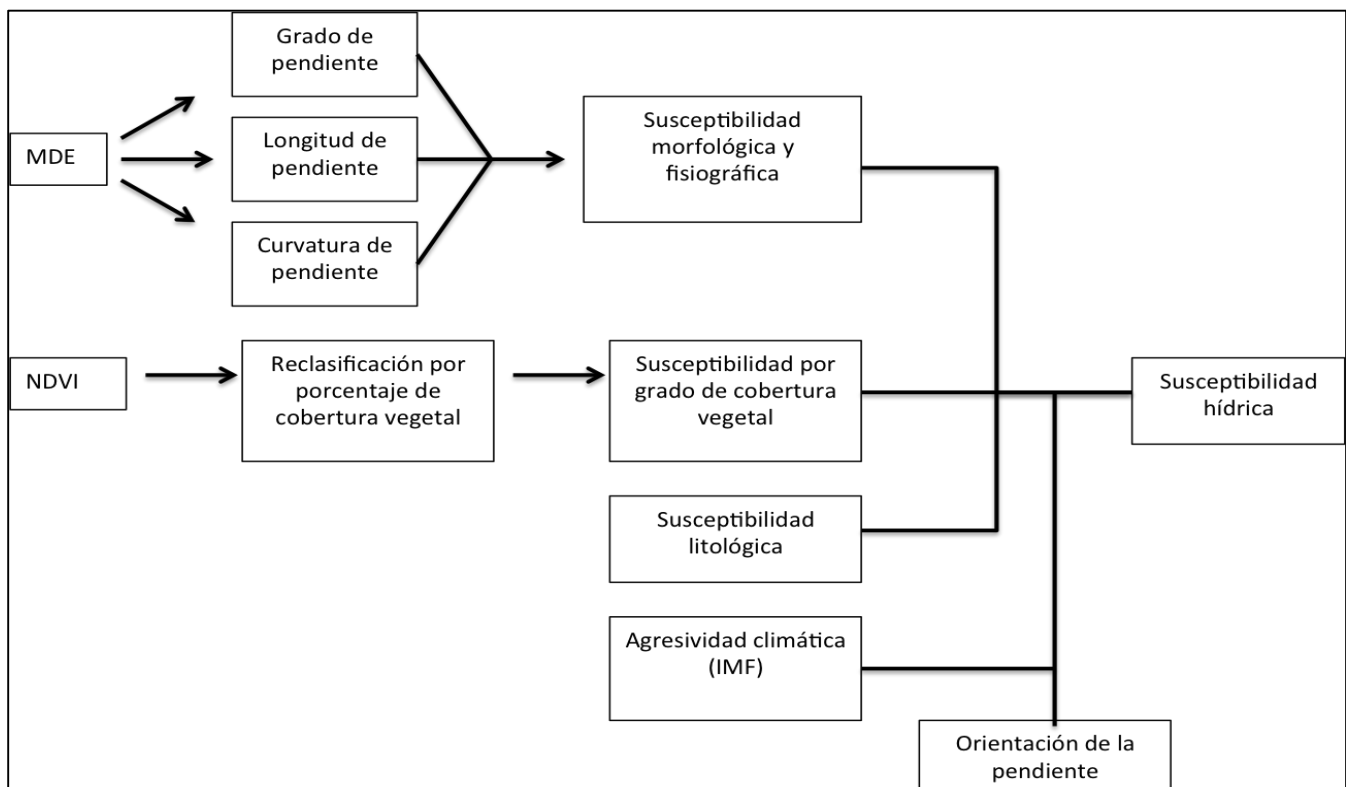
MDE

Grado de pendiente

Longitud de pendiente

Curvatura de pendiente

Susceptibilidad morfológica y fisiográfica

NDVI

Reclasificación por porcentaje de cobertura vegetal

Susceptibilidad por grado de cobertura vegetal

Susceptibilidad hídrica

Susceptibilidad litológica

Agresividad climática (IMF)

Orientación de la pendiente